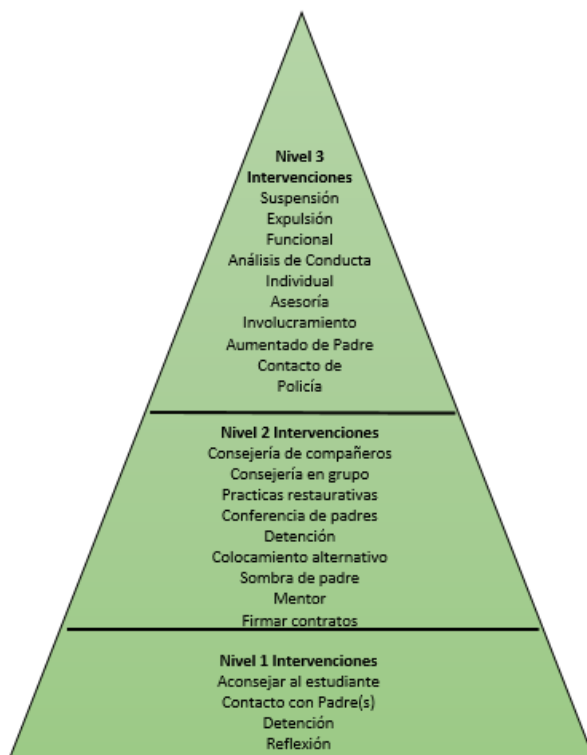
Nivel 3
Intervenciones
Suspensión
Expulsión
Funcional
Análisis de Conducta
Individual
Asesoría
Involucramiento
Aumentado de Padre
Contacto de
Policía

Nivel 2 Intervenciones
Consejería de compañeros
Consejería en grupo
Practicas restaurativas
Conferencia de padres
Detención
Colocamiento alternativo
Sombra de padre
Mentor
Firmar contratos

Nivel 1 Intervenciones
Aconsejar al estudiante
Contacto con Padre(s)
Detención
Reflexión